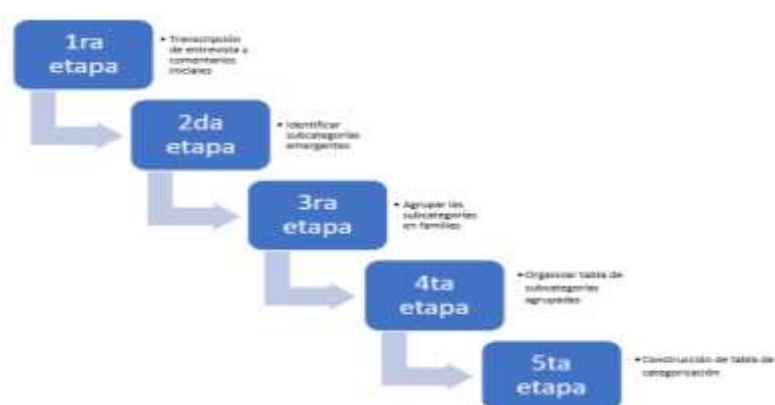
1ra etapa

• Transcripción de entrevista y comentarios iniciales

2da etapa

• Identificar subcategorías emergentes

3ra etapa

• Agrupar las subcategorías en familias

4ta etapa

• Organizar tabla de subcategorías agrupadas

5ta etapa

• Construcción de tabla de categorización